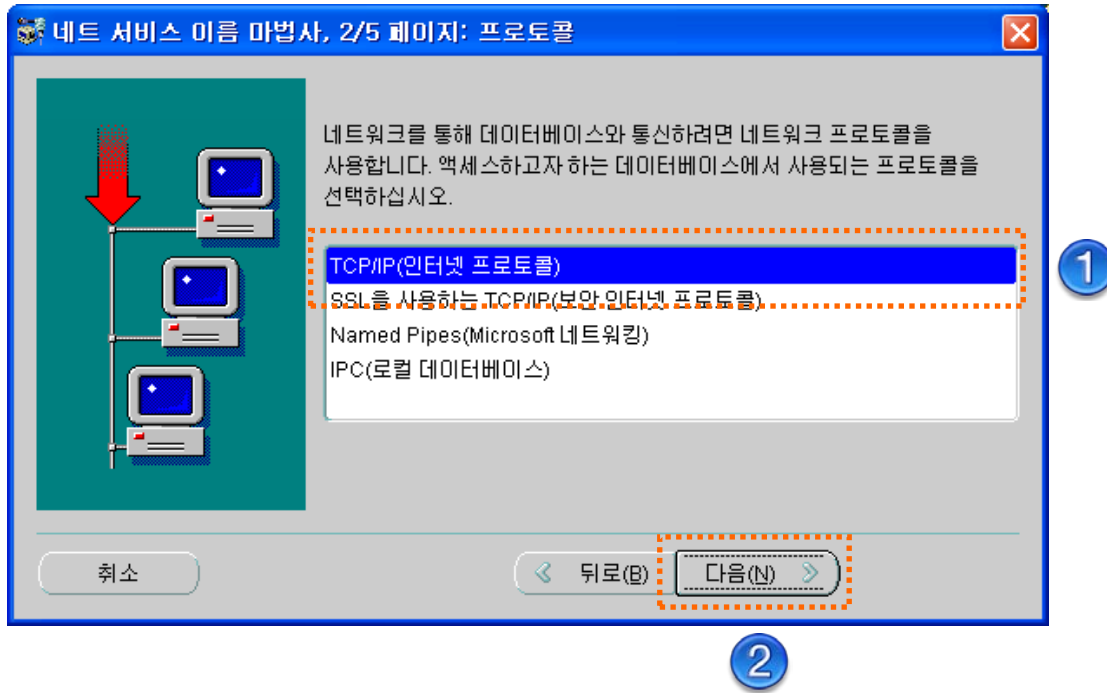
넷 서비스 이름 마법사, 2/5 페이지: 프로토콜

네트워크를 통해 데이터베이스와 통신하려면 네트워크 프로토콜을 사용합니다. 액세스하고자 하는 데이터베이스에서 사용되는 프로토콜을 선택하십시오.

TCP/IP(인터넷 프로토콜)
SSL을 사용하는 TCP/IP(보안 인터넷 프로토콜)
Named Pipes(Microsoft 네트워킹)
IPC(로컬 데이터베이스)

1

취소
뒤로(B)
다음(N)

2